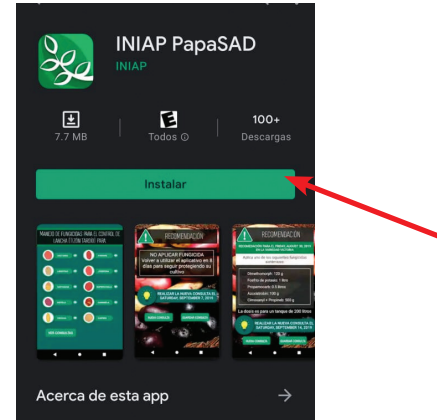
INIAP PapaSAD
INIAP

7.7 MB
Todos ⓘ
100+
Descargas

Instalar

MANEJO DE FUNGICIDAS PARA EL CONTROL DE LANCHA (TIZÓN TARDÍO) PARA:

VER CONSULTAS

RECOMENDACIÓN

NO APLICAR FUNGICIDA
Volver a utilizar el aplicativo en 4 días para seguir protegiendo su cultivo

REALIZAR LA NUEVA CONSULTA EL SATURDAY, SEPTEMBER 7, 2019

RECOMENDACIÓN

REALIZAR LA NUEVA CONSULTA EL SATURDAY, SEPTEMBER 13, 2019

Acerca de esta app